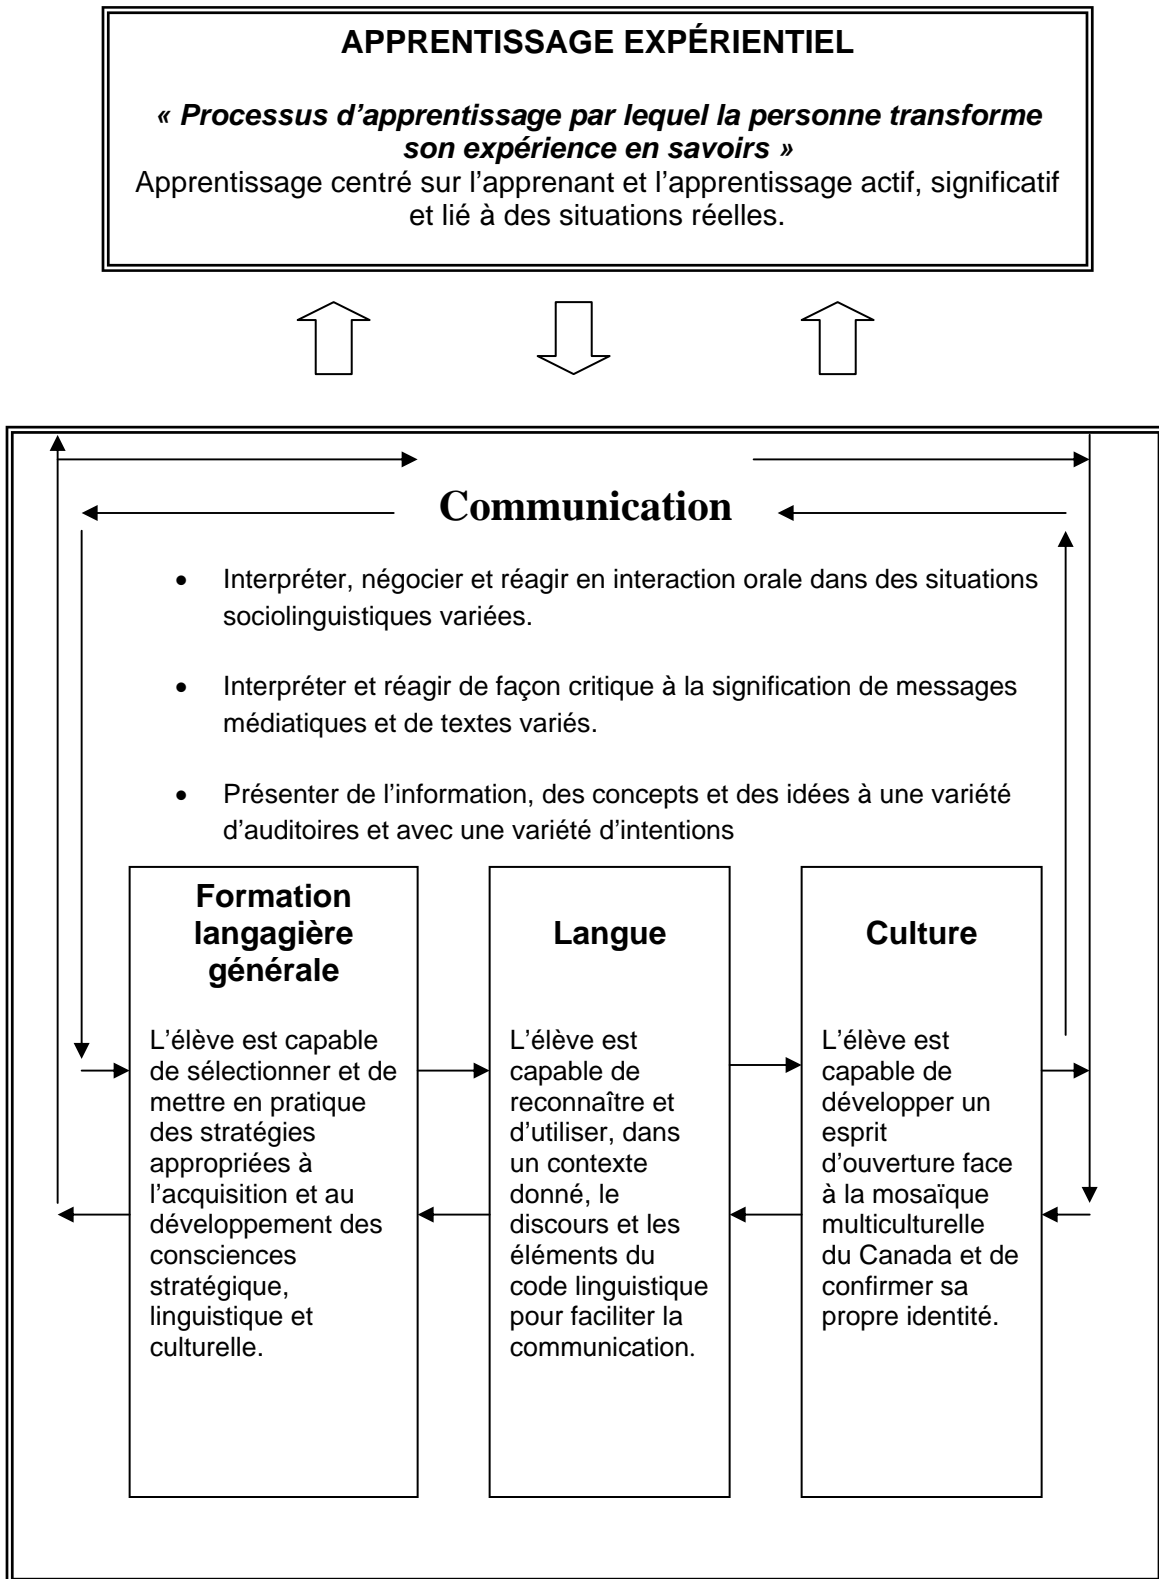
APPRENTISSAGE EXPÉRIENTIEL

*« Processus d'apprentissage par lequel la personne transforme son expérience en savoirs »*
Apprentissage centré sur l'apprenant et l'apprentissage actif, significatif et lié à des situations réelles.

Communication

- Interpréter, négocier et réagir en interaction orale dans des situations sociolinguistiques variées.

- Interpréter et réagir de façon critique à la signification de messages médiatiques et de textes variés.

- Présenter de l'information, des concepts et des idées à une variété d'auditoires et avec une variété d'intentions

Formation langagière générale

L'élève est capable de sélectionner et de mettre en pratique des stratégies appropriées à l'acquisition et au développement des consciences stratégique, linguistique et culturelle.

Langue

L'élève est capable de reconnaître et d'utiliser, dans un contexte donné, le discours et les éléments du code linguistique pour faciliter la communication.

Culture

L'élève est capable de développer un esprit d'ouverture face à la mosaïque multiculturelle du Canada et de confirmer sa propre identité.